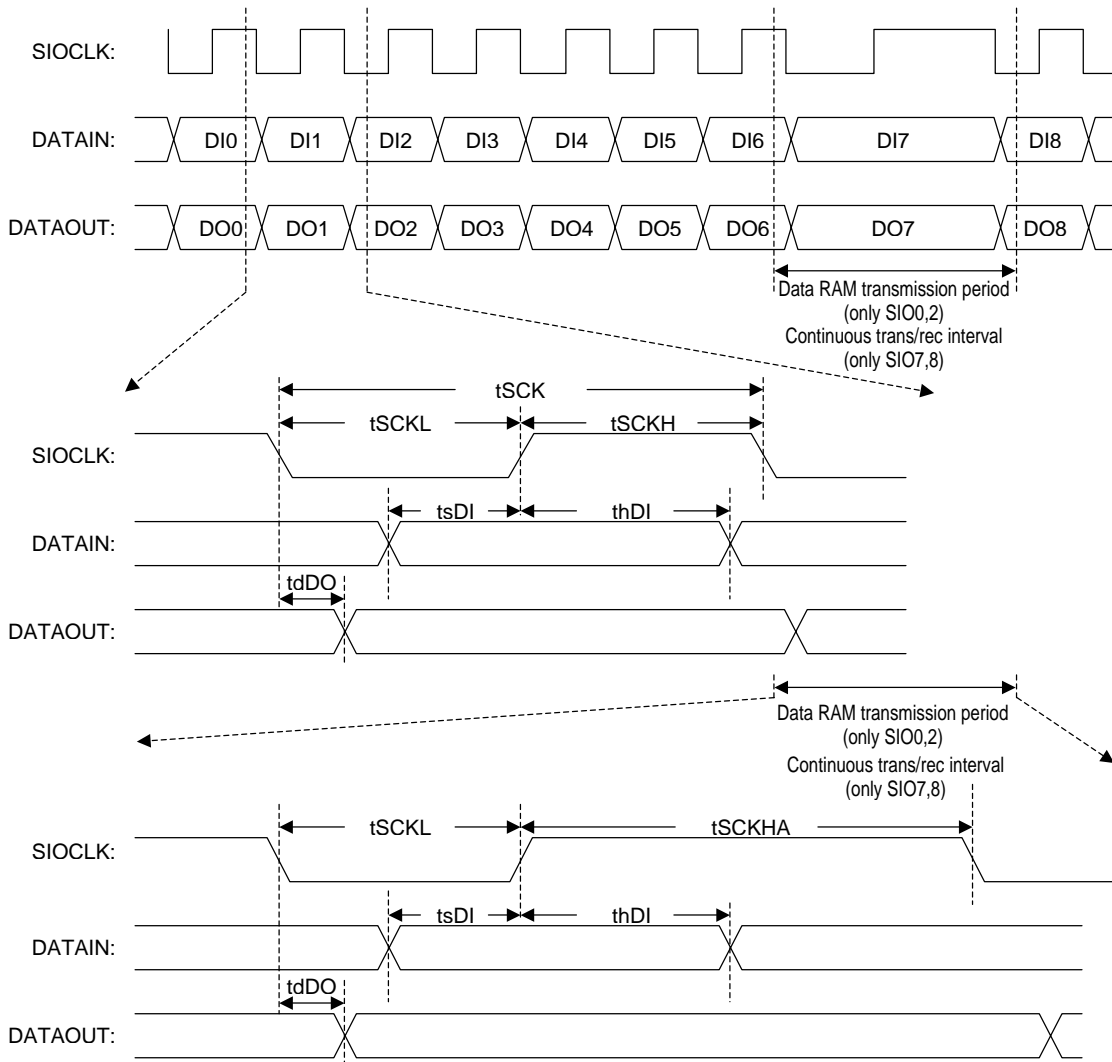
SIOCLK:

DATAIN: DI0 DI1 DI2 DI3 DI4 DI5 DI6 DI7 DI8

DATAOUT: DO0 DO1 DO2 DO3 DO4 DO5 DO6 DO7 DO8

Data RAM transmission period (only SIO0,2)
Continuous trans/rec interval (only SIO7,8)

tSCK
tSCKL tSCKH
SIOCLK:
tsDI thDI
DATAIN:
tdDO
DATAOUT:

Data RAM transmission period (only SIO0,2)
Continuous trans/rec interval (only SIO7,8)

tSCKL tSCKHA
SIOCLK:
tsDI thDI
DATAIN:
tdDO
DATAOUT: